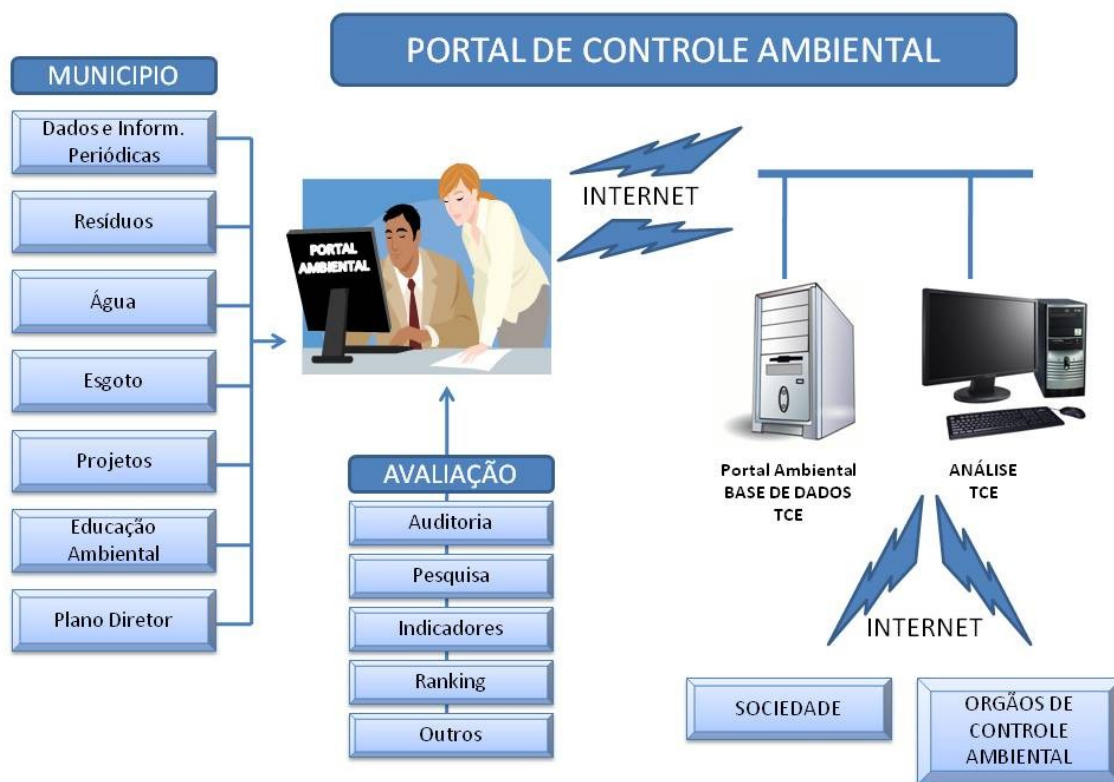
PORTAL DE CONTROLE AMBIENTAL

MUNICIPIO

Dados e Inform. Periódicas

Resíduos

Água

Esgoto

Projetos

Educação Ambiental

Plano Diretor

PORTAL AMBIENTAL

INTERNET

AVALIAÇÃO

Auditoria

Pesquisa

Indicadores

Ranking

Outros

Portal Ambiental BASE DE DADOS TCE

ANÁLISE TCE

INTERNET

SOCIEDADE

ORGÃOS DE CONTROLE AMBIENTAL